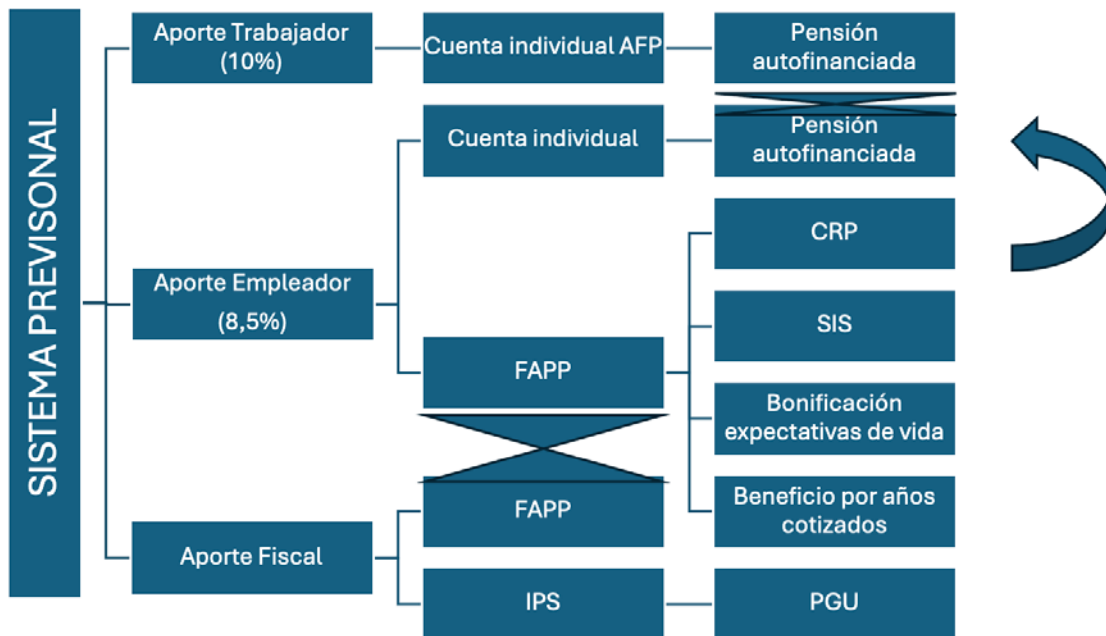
SISTEMA PREVISONAL

Aporte Trabajador (10%)

Cuenta individual AFP

Pensión autofinanciada

Cuenta individual

Pensión autofinanciada

Aporte Empleador (8,5%)

CRP

SIS

FAPP

Bonificación expectativas de vida

Beneficio por años cotizados

FAPP

Aporte Fiscal

IPS

PGU